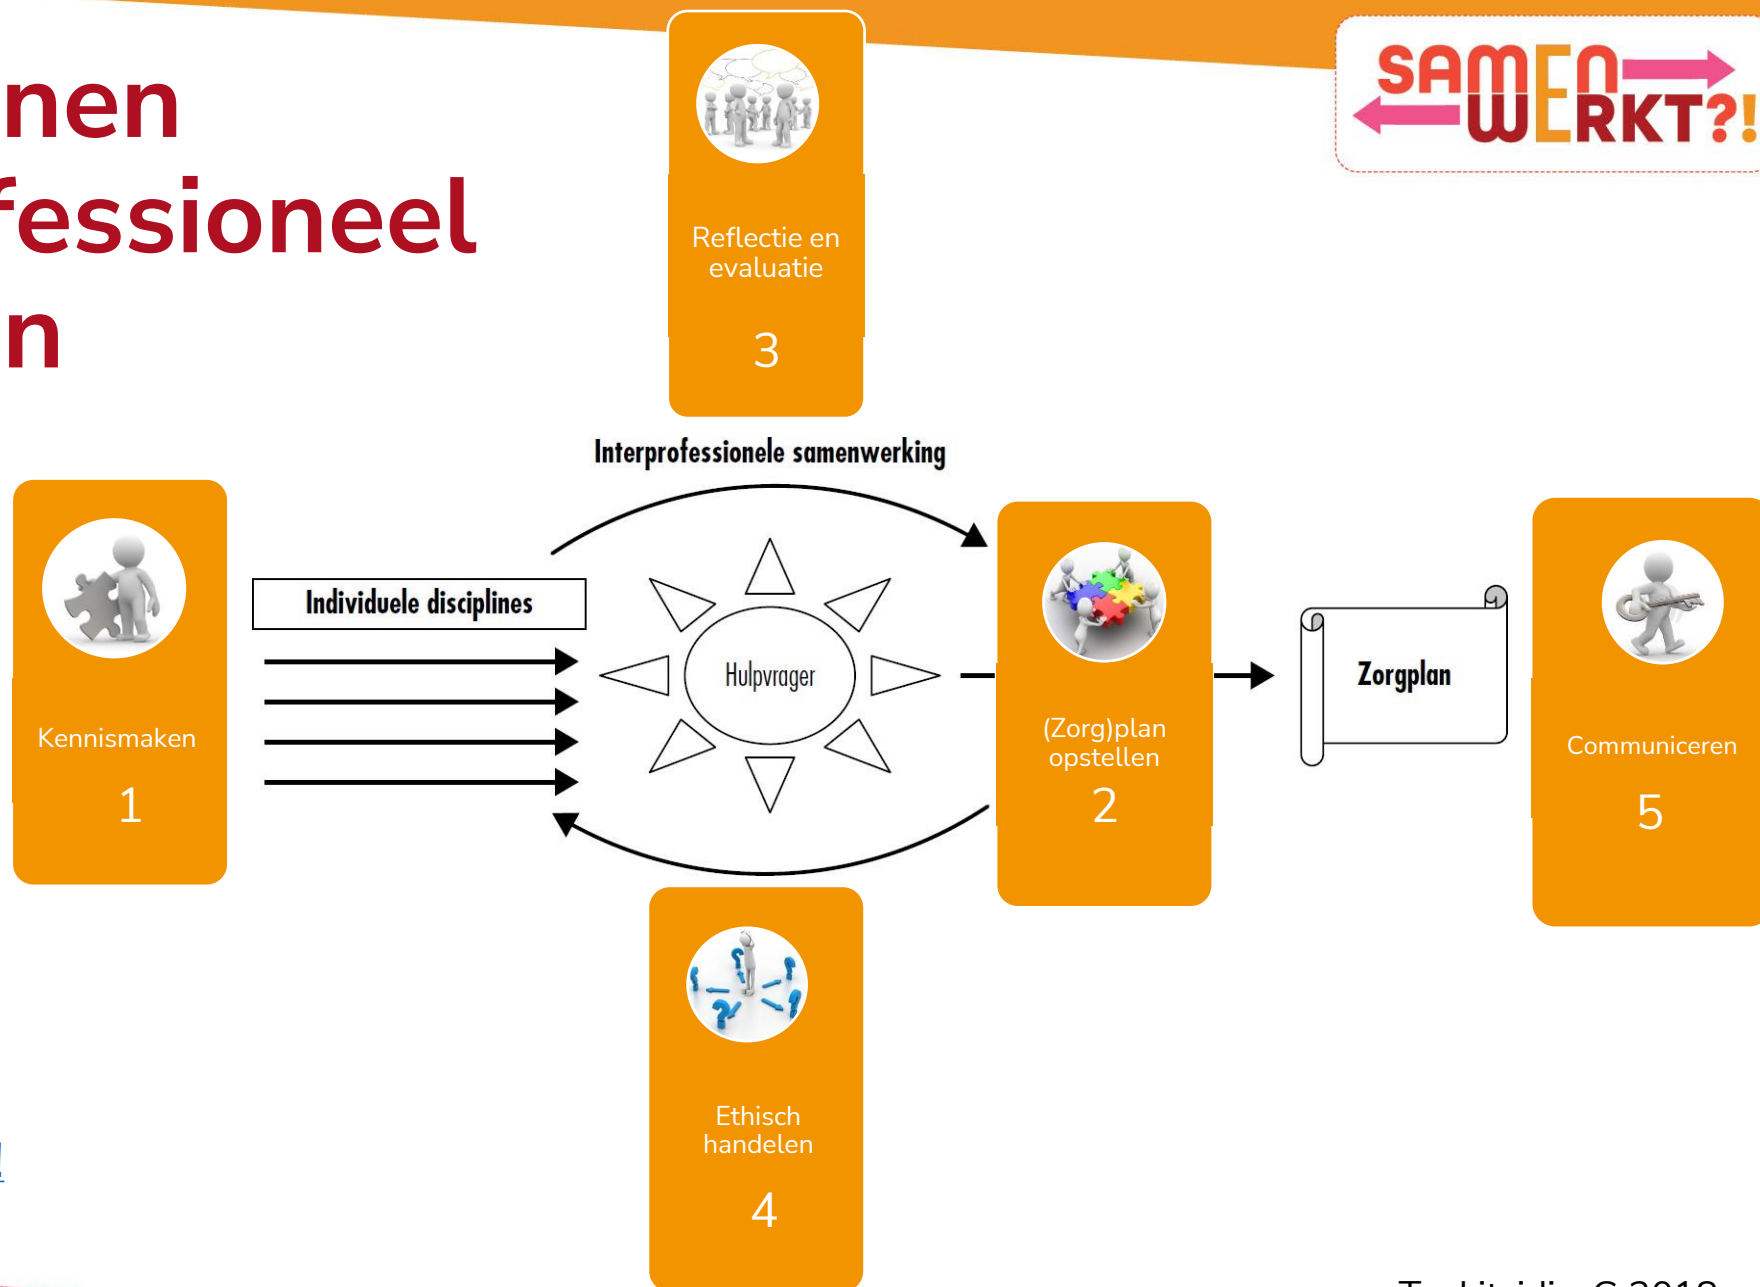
nen
fessioneel
n

Reflectie en evaluatie
3

SAMEN WERKT?!

Interprofessionele samenwerking

Kennismaken
1

Individuele disciplines

Hulpvrager

(Zorg)plan opstellen
2

Zorgplan

Communiceren
5

Ethisch handelen
4

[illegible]